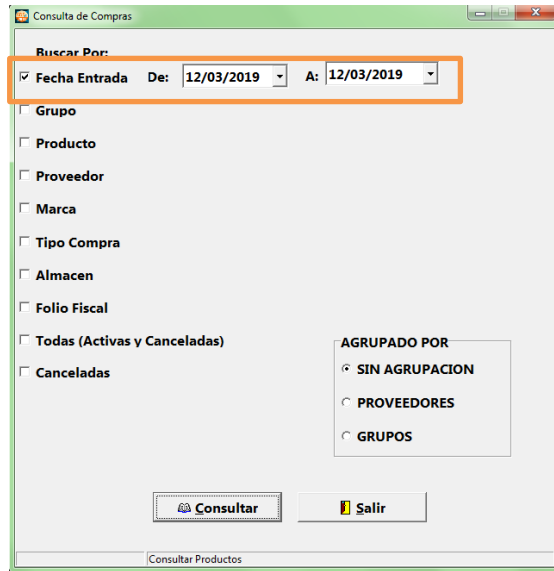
Consulta de Compras

Buscar Por:

Fecha Entrada De: 12/03/2019 A: 12/03/2019

Grupo

Producto

Proveedor

Marca

Tipo Compra

Almacen

Folio Fiscal

Todas (Activas y Canceladas)

Canceladas

AGRUPADO POR

SIN AGRUPACION

PROVEEDORES

GRUPOS

Consultar

Salir

Consultar Productos